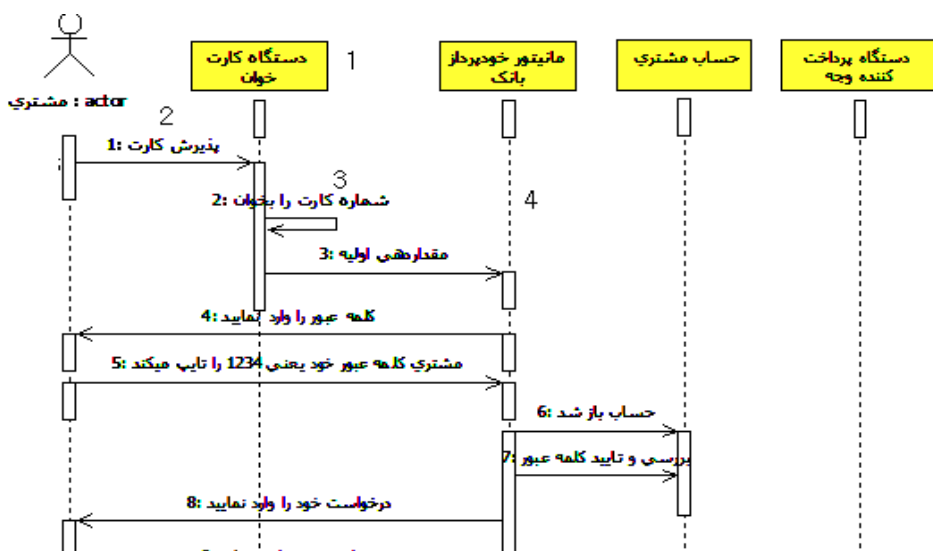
مشتري : actor

دستگاه کارت خوان

1

مانيتور خودپرداز بانک

حساب مشتري

دستگاه پرداخت کننده وجه

2

1: پذيرش کارت

3

2: شماره کارت را بخوان

4

3: مقداردهي اوليه

4: کلمه عبور را وارد نماييد

5: مشتري کلمه عبور خود يعني 1234 را تايپ ميکند

6: حساب باز شد

7: بررسي و تاييد کلمه عبور

8: درخواست خود را وارد نماييد

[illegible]